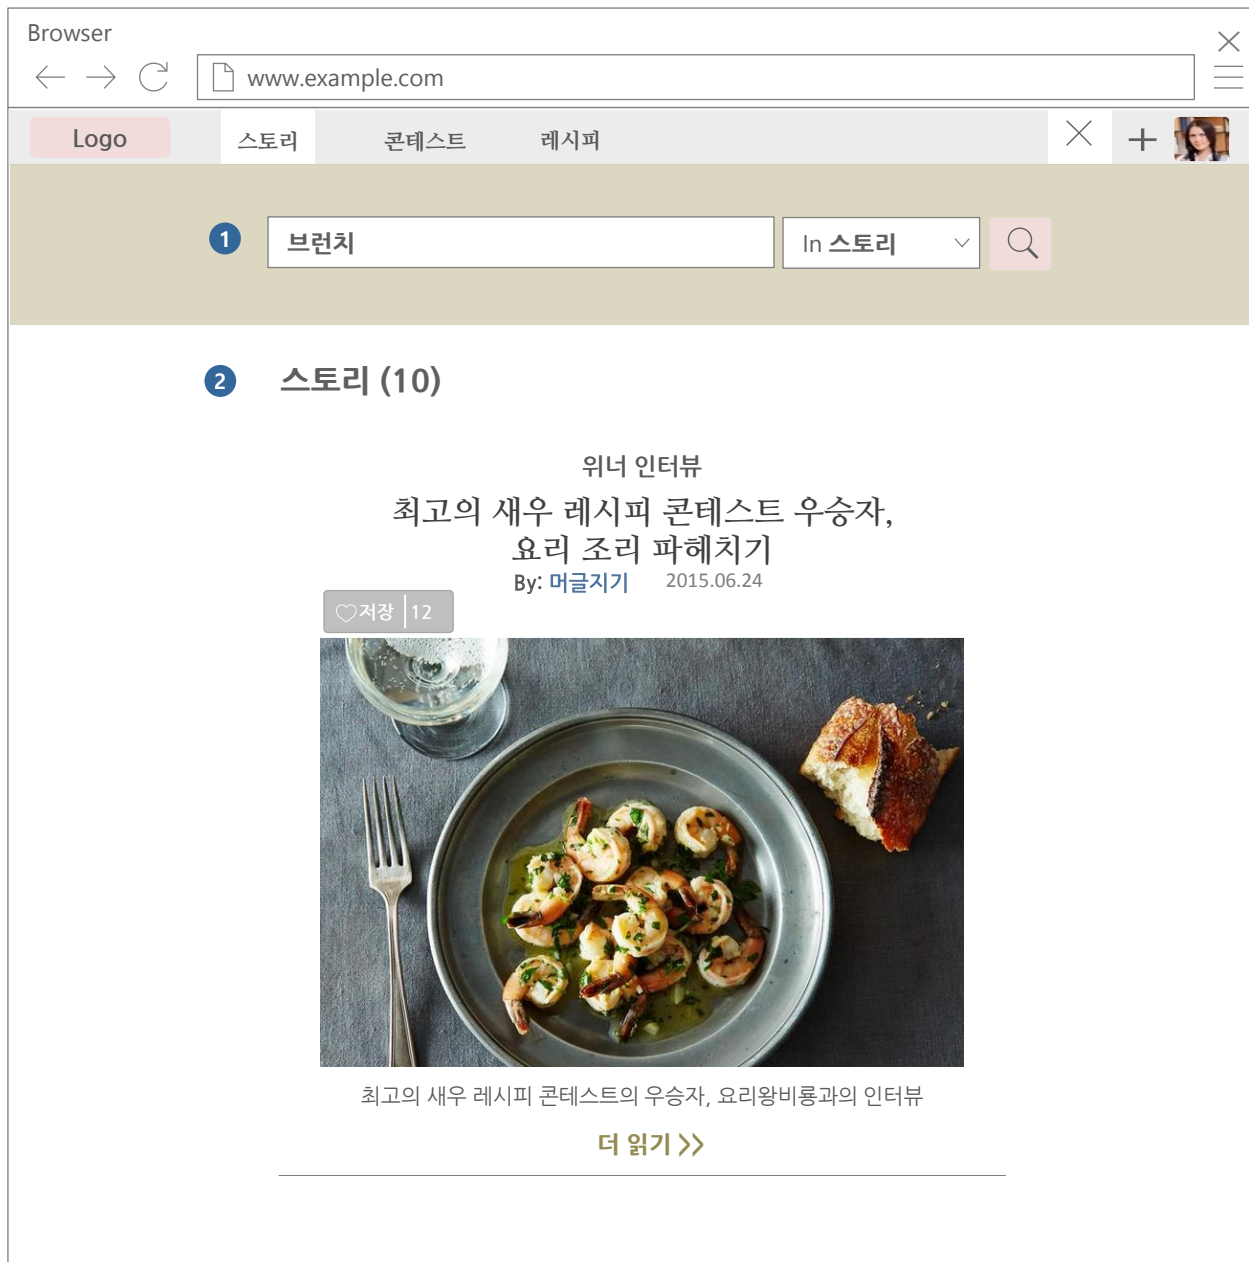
Browser

www.example.com

Logo

스토리

콘테스트

레시피

1

브런치

In 스토리

2

스토리 (10)

위너 인터뷰

최고의 새우 레시피 콘테스트 우승자, 요리 조리 파헤치기

By: 머글지기 2015.06.24

저장 12

최고의 새우 레시피 콘테스트의 우승자, 요리왕비룡과의 인터뷰

더 읽기 >>